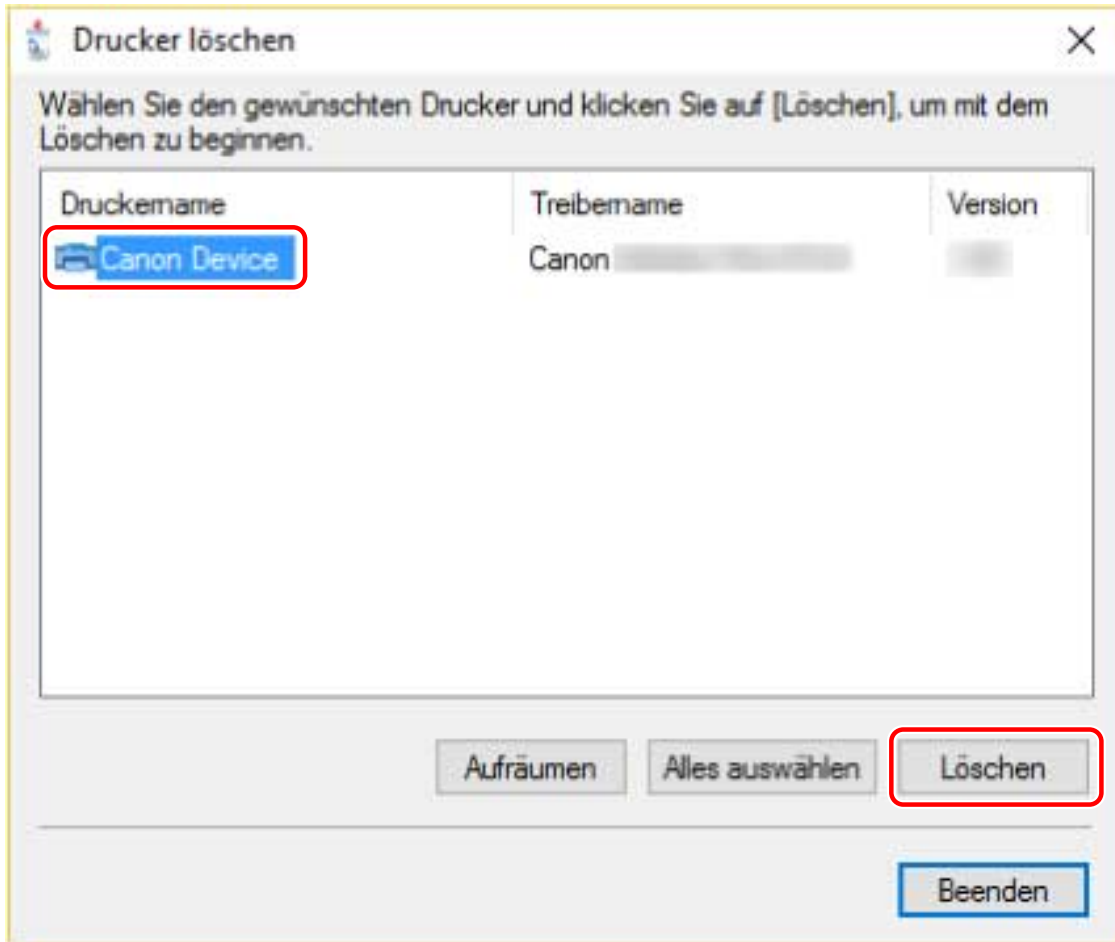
Drucker löschen

Wählen Sie den gewünschten Drucker und klicken Sie auf [Löschen], um mit dem Löschen zu beginnen.

| Druckername | Treibername | Version |
|---|---|---|
| Canon Device | Canon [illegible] | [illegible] |

Aufräumen

Alles auswählen

Löschen

Beenden